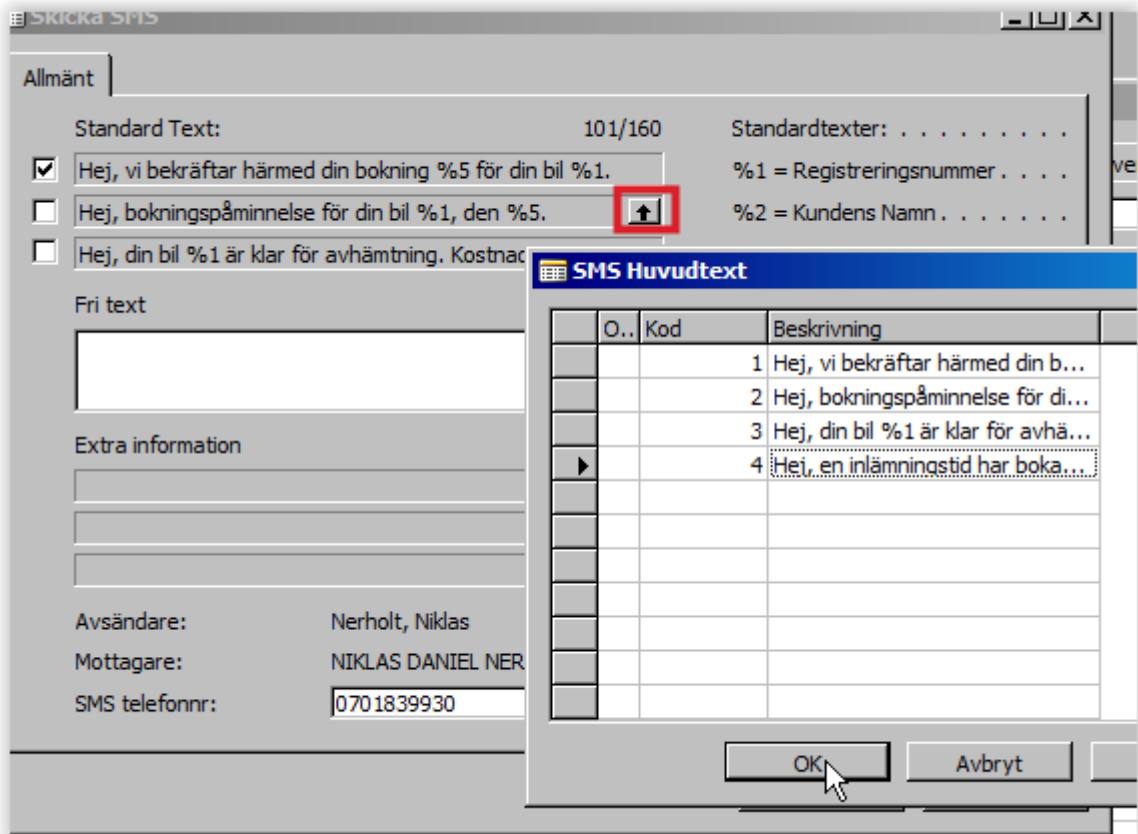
Skicka SMS

Allmänt

Standard Text: 101/160

Standardtexter: . . . . . . . . .

Hej, vi bekräftar härmed din bokning %5 för din bil %1.

%1 = Registreringsnummer . . . .

Hej, bokningspåminnelse för din bil %1, den %5.

%2 = Kundens Namn . . . . . . .

Hej, din bil %1 är klar för avhämtning. Kostnad

Fri text

Extra information

Avsändare: Nerholt, Niklas

Mottagare: NIKLAS DANIEL NER

SMS telefonnr: 0701839930

SMS Huvudtext

| O.. | Kod | Beskrivning |
|---|---|---|
| | 1 | Hej, vi bekräftar härmed din b... |
| | 2 | Hej, bokningspåminnelse för di... |
| | 3 | Hej, din bil %1 är klar för avhä... |
| | 4 | Hej, en inlämningstid har boka... |

OK

Avbryt